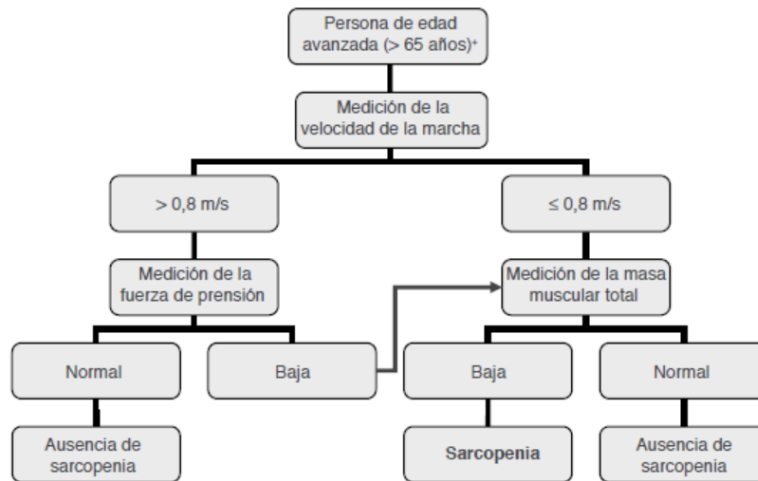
Persona de edad avanzada (> 65 años)*

Medición de la velocidad de la marcha

> 0,8 m/s

≤ 0,8 m/s

Medición de la fuerza de prensión

Medición de la masa muscular total

Normal

Baja

Baja

Normal

Ausencia de sarcopenia

Sarcopenia

Ausencia de sarcopenia